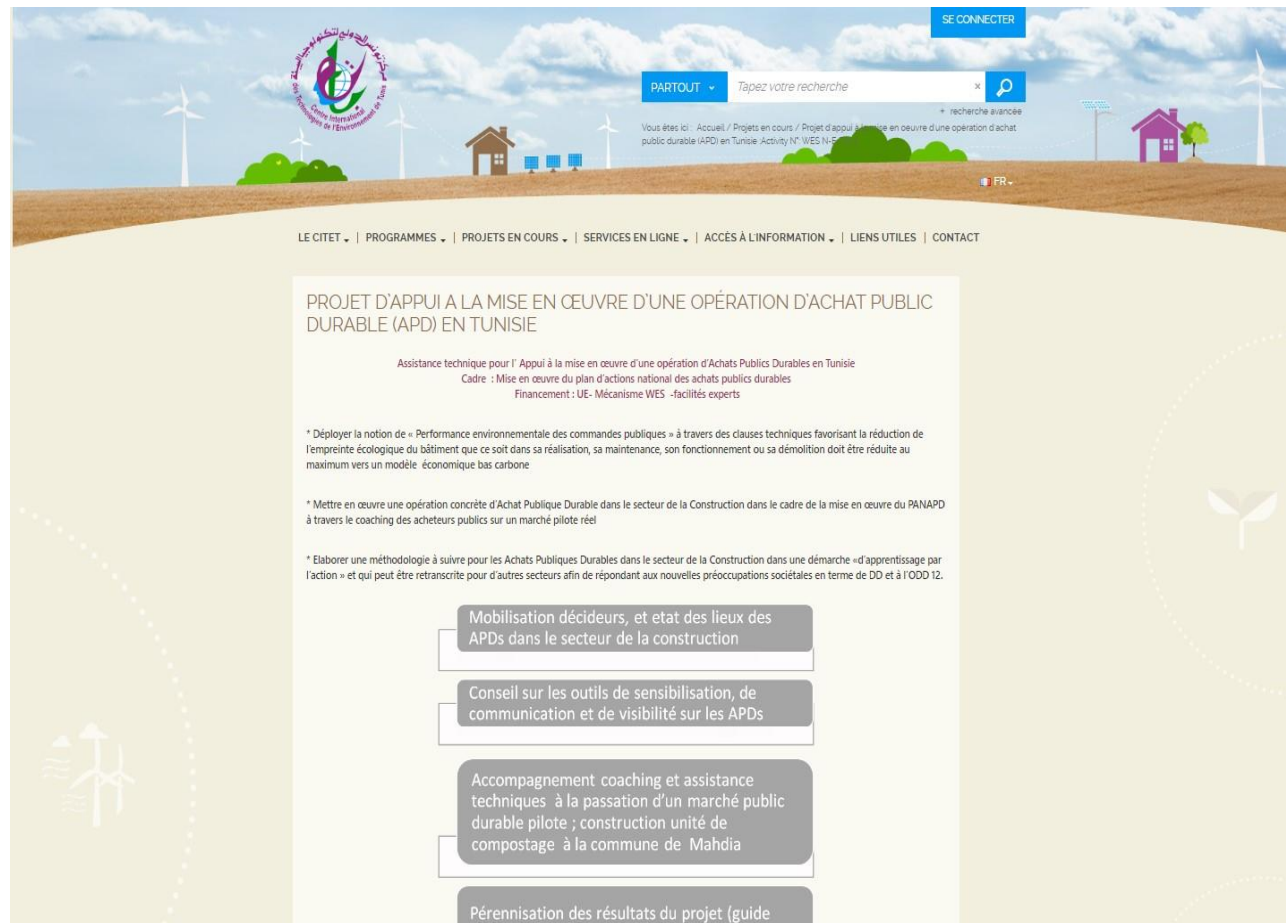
SE CONNECTER

Centre International des Technologies de l'Environnement de Tunis

PARTOUT Tapez votre recherche

+ recherche avancée

Vous êtes ici : Accueil / Projets en cours / Projet d'appui à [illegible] en oeuvre d'une opération d'achat public durable (APD) en Tunisie Activity N° WES N-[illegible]

FR

LE CITET | PROGRAMMES | PROJETS EN COURS | SERVICES EN LIGNE | ACCÈS À L'INFORMATION | LIENS UTILES | CONTACT

PROJET D'APPUI A LA MISE EN ŒUVRE D'UNE OPÉRATION D'ACHAT PUBLIC DURABLE (APD) EN TUNISIE

Assistance technique pour l' Appui à la mise en œuvre d'une opération d'Achats Publics Durables en Tunisie
Cadre : Mise en œuvre du plan d'actions national des achats publics durables
Financement : UE- Mécanisme WES -facilités experts

* Déployer la notion de « Performance environnementale des commandes publiques » à travers des clauses techniques favorisant la réduction de l'empreinte écologique du bâtiment que ce soit dans sa réalisation, sa maintenance, son fonctionnement ou sa démolition doit être réduite au maximum vers un modèle économique bas carbone

* Mettre en œuvre une opération concrète d'Achat Publique Durable dans le secteur de la Construction dans le cadre de la mise en œuvre du PANAPD à travers le coaching des acheteurs publics sur un marché pilote réel

* Elaborer une méthodologie à suivre pour les Achats Publiques Durables dans le secteur de la Construction dans une démarche «d'apprentissage par l'action » et qui peut être retranscrite pour d'autres secteurs afin de répondant aux nouvelles préoccupations sociétales en terme de DD et à l'ODD 12.

Mobilisation décideurs, et etat des lieux des APDs dans le secteur de la construction

Conseil sur les outils de sensibilisation, de communication et de visibilité sur les APDs

Accompagnement coaching et assistance techniques à la passation d'un marché public durable pilote ; construction unité de compostage à la commune de Mahdia

Pérennisation des résultats du projet (guide